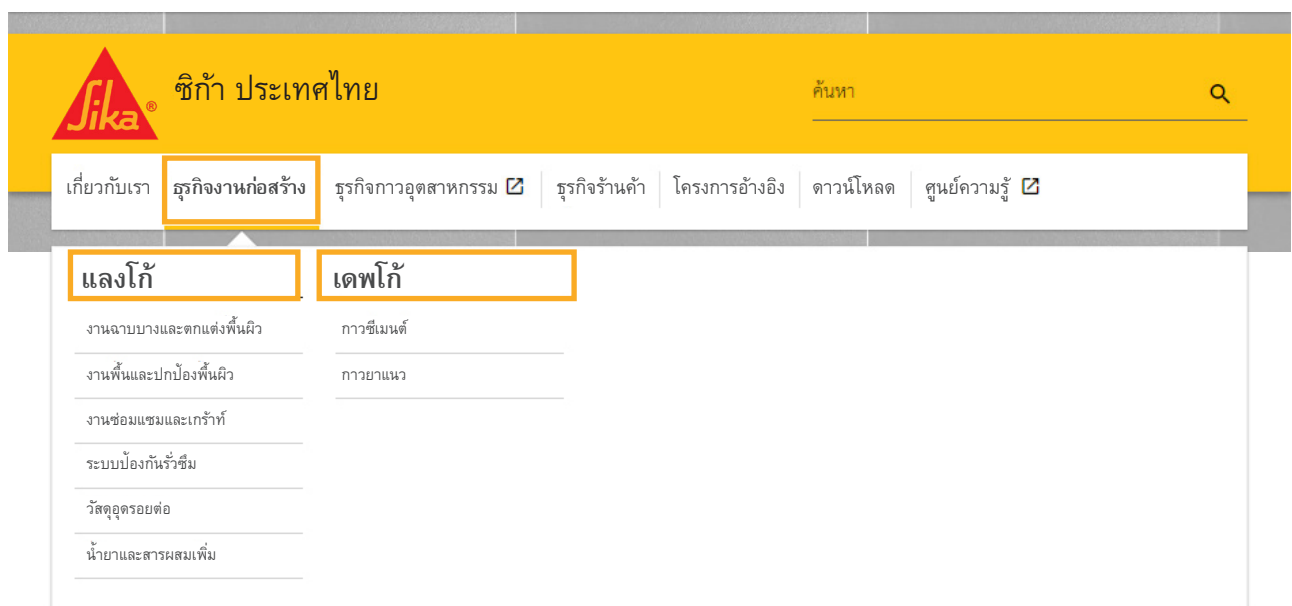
Sika®

ซิก้า ประเทศไทย

ค้นหา

เกี่ยวกับเรา
ธุรกิจงานก่อสร้าง
ธุรกิจกาวอุตสาหกรรม
ธุรกิจร้านค้า
โครงการอ้างอิง
ดาวน์โหลด
ศูนย์ความรู้

แลงโก้

งานฉาบบางและตกแต่งพื้นผิว

งานพื้นและปกป้องพื้นผิว

งานซ่อมแซมและเกร้าท์

ระบบป้องกันรั่วซึม

วัสดุอุดรอยต่อ

น้ำยาและสารผสมเพิ่ม

เดพโก้

กาวซีเมนต์

กาวยาแนว